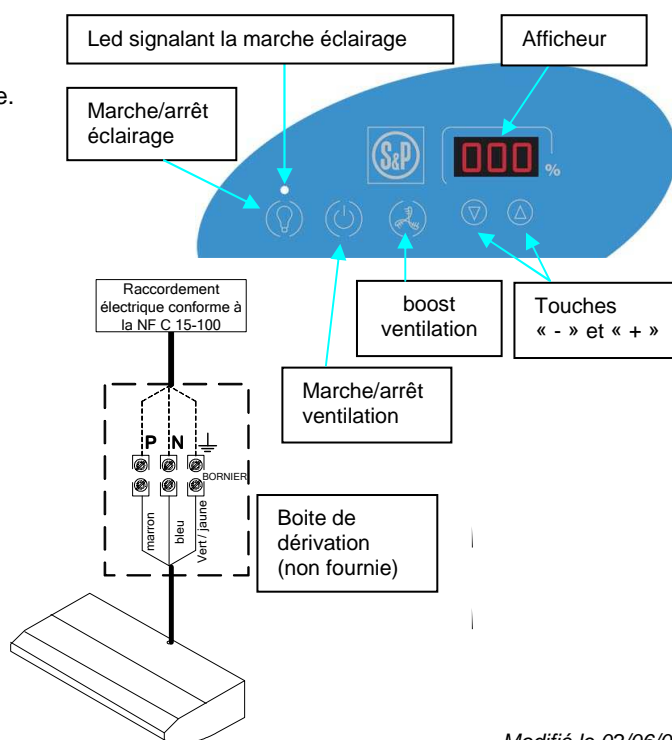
e.

Led signalant la marche éclairage

Afficheur

Marche/arrêt éclairage

S&P

000 %

Raccordement électrique conforme à la NF C 15-100

boost ventilation

Touches « - » et « + »

Marche/arrêt ventilation

P N

BORNIER

marron bleu Vert / jaune

Boite de dérivation (non fournie)

Modifié le 02/06/0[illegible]